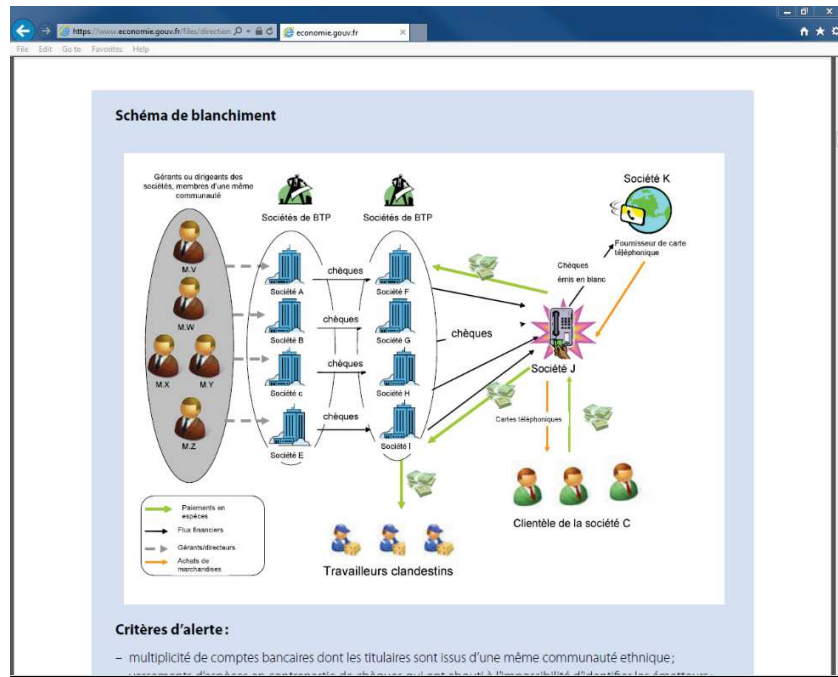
https://www.economie.gouv.fr/files/direction
economie.gouv.fr
File Edit Go to Favorites Help

Schéma de blanchiment

Gérants ou dirigeants des sociétés, membres d'une même communauté

Sociétés de BTP
Sociétés de BTP
Société K
Fournisseur de carte téléphonique

M.V
M.W
M.X
M.Y
M.Z

Société A
Société B
Société c
Société E
Société F
Société G
Société H
Société I

chèques
chèques
chèques
chèques
chèques

Chèques émis en blanc

Société J

Cartes téléphoniques

Clientèle de la société C

Paiements en espèces
Flux financiers
Gérants/directeurs
Achats de marchandises

Travailleurs clandestins

Critères d'alerte :

– multiplicité de comptes bancaires dont les titulaires sont issus d'une même communauté ethnique ;
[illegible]